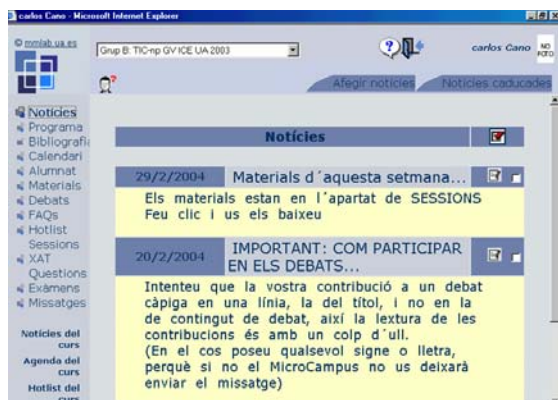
carlos Cano - Microsoft Internet Explorer

© mmlab.ua.es

Grup B: TIC-np GV ICE UA 2003

carlos Cano

NO FOTO

Afegir notícies

Notícies caducades

Notícies
Programa
Bibliografia
Calendari
Alumnat
Materials
Debats
FAQs
Hotlist Sessions
XAT Questions
Exàmens
Missatges

Notícies del curs
Agenda del curs
Hotlist del curs

Notícies

29/2/2004

Materials d´aquesta setmana...

Els materials estan en l´apartat de SESSIONS Feu clic i us els baixeu

20/2/2004

IMPORTANT: COM PARTICIPAR EN ELS DEBATS...

Intenteu que la vostra contribució a un debat càpiga en una línia, la del títol, i no en la de contingut de debat, així la lextura de les contribucions és amb un colp d´ull.
(En el cos poseu qualsevol signe o lletra, perquè si no el MicroCampus no us deixarà enviar el missatge)